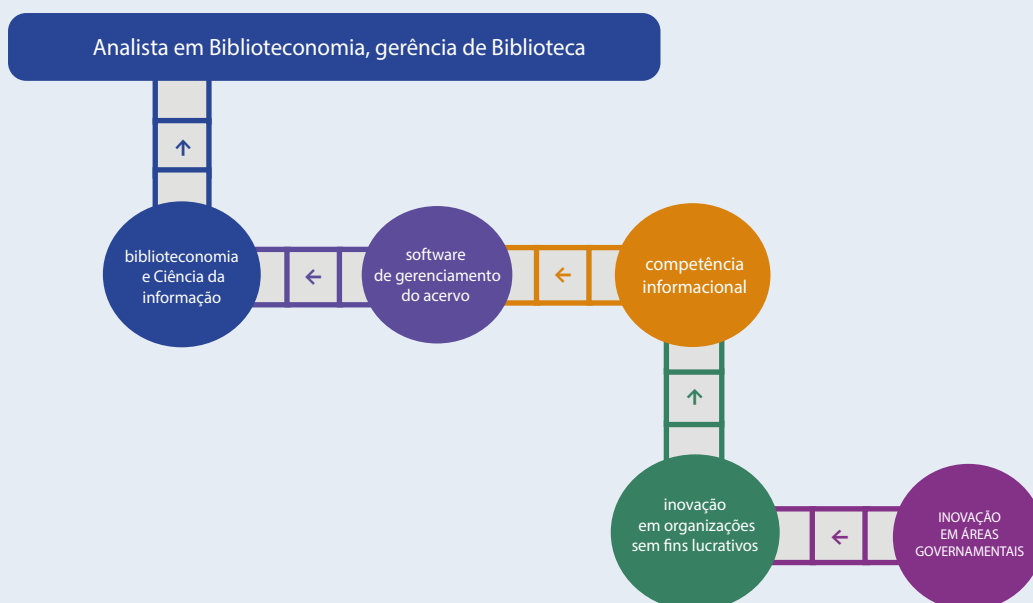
Analista em Biblioteconomia, gerência de Biblioteca

biblioteconomia e Ciência da informação

software de gerenciamento do acervo

competência informacional

inovação em organizações sem fins lucrativos

INOVAÇÃO EM ÁREAS GOVERNAMENTAIS